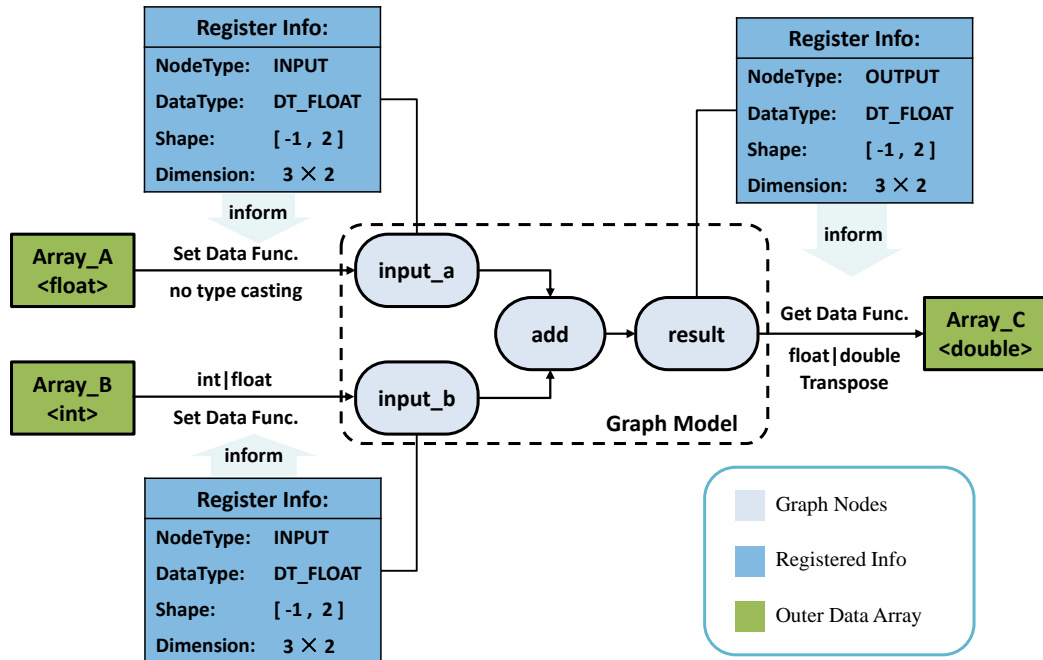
Register Info:

| NodeType: | INPUT |
|---|---|
| DataType: | DT_FLOAT |
| Shape: | [ -1 , 2 ] |
| Dimension: | 3 × 2 |

inform

Register Info:

| NodeType: | OUTPUT |
|---|---|
| DataType: | DT_FLOAT |
| Shape: | [ -1 , 2 ] |
| Dimension: | 3 × 2 |

inform

Array_A <float>

Set Data Func.

no type casting

input_a

add

result

Get Data Func.

Array_C <double>

float|double

Transpose

Array_B <int>

int|float

Set Data Func.

input_b

Graph Model

inform

Register Info:

| NodeType: | INPUT |
|---|---|
| DataType: | DT_FLOAT |
| Shape: | [ -1 , 2 ] |
| Dimension: | 3 × 2 |

Graph Nodes

Registered Info

Outer Data Array